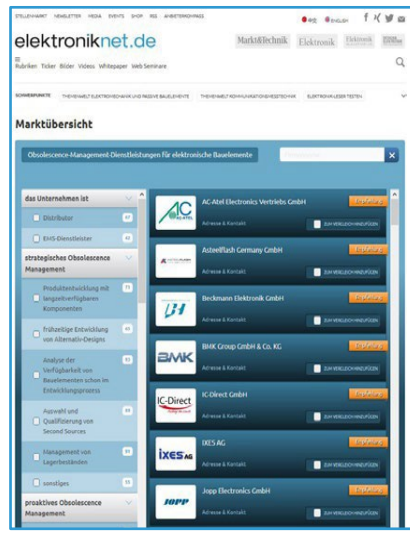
STELLENMARKT NEWSLETTER MEDIA EVENTS SHOP RSS ANBIETERVERZEICHNIS

DEUTSCH ENGLISH

elektroniknet.de

Markt&Technik Elektronik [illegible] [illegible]

Rubriken Ticker Bilder Videos Whitepaper Web Seminare

SCHWERPUNKTE THEMENWELT ELEKTROMECHANIK UND PASSIVE BAUELEMENTE THEMENWELT KOMMUNIKATIONSSEGETECHNIK ELEKTRONIK LESER TESTEN

Marktübersicht

Obsolescence-Management-Dienstleistungen für elektronische Bauelemente

das Unternehmen ist

Distributor 87

EMS-Dienstleister 44

strategisches Obsolescence Management

Produktentwicklung mit langzeitverfügbaren Komponenten 73

frühzeitige Entwicklung von Alternativ-Designs 49

Analyse der Verfügbarkeit von Bauelementen schon im Entwicklungsprozess 62

Auswahl und Qualifizierung von Second Sources 59

Management von Lagerbeständen 55

sonstiges 33

proaktives Obsolescence Management

AC-Atel Electronics Vertriebs GmbH
Adresse & Kontakt
ZUM VERGLEICH HINZUFÜGEN

Asteelflash Germany GmbH
Adresse & Kontakt
ZUM VERGLEICH HINZUFÜGEN

Beckmann Elektronik GmbH
Adresse & Kontakt
ZUM VERGLEICH HINZUFÜGEN

BMK Group GmbH & Co. KG
Adresse & Kontakt
ZUM VERGLEICH HINZUFÜGEN

IC-Direct GmbH
Adresse & Kontakt
ZUM VERGLEICH HINZUFÜGEN

IXES AG
Adresse & Kontakt
ZUM VERGLEICH HINZUFÜGEN

Jopp Electronics GmbH
Adresse & Kontakt
ZUM VERGLEICH HINZUFÜGEN

BMK

IC-Direct

ixes AG

JOPP